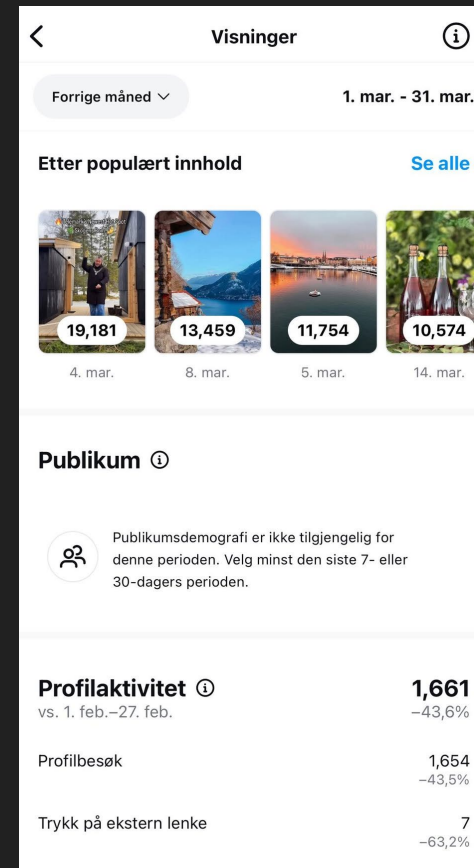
Visninger

Forrige måned

1. mar. - 31. mar.

Etter populært innhold

Se alle

19,181
4. mar.

13,459
8. mar.

11,754
5. mar.

10,574
14. mar.

Publikum

Publikumsdemografi er ikke tilgjengelig for denne perioden. Velg minst den siste 7- eller 30-dagers perioden.

Profilaktivitet
vs. 1. feb.–27. feb.

1,661
−43,6%

Profilbesøk
1,654
−43,5%

Trykk på ekstern lenke
7
−63,2%